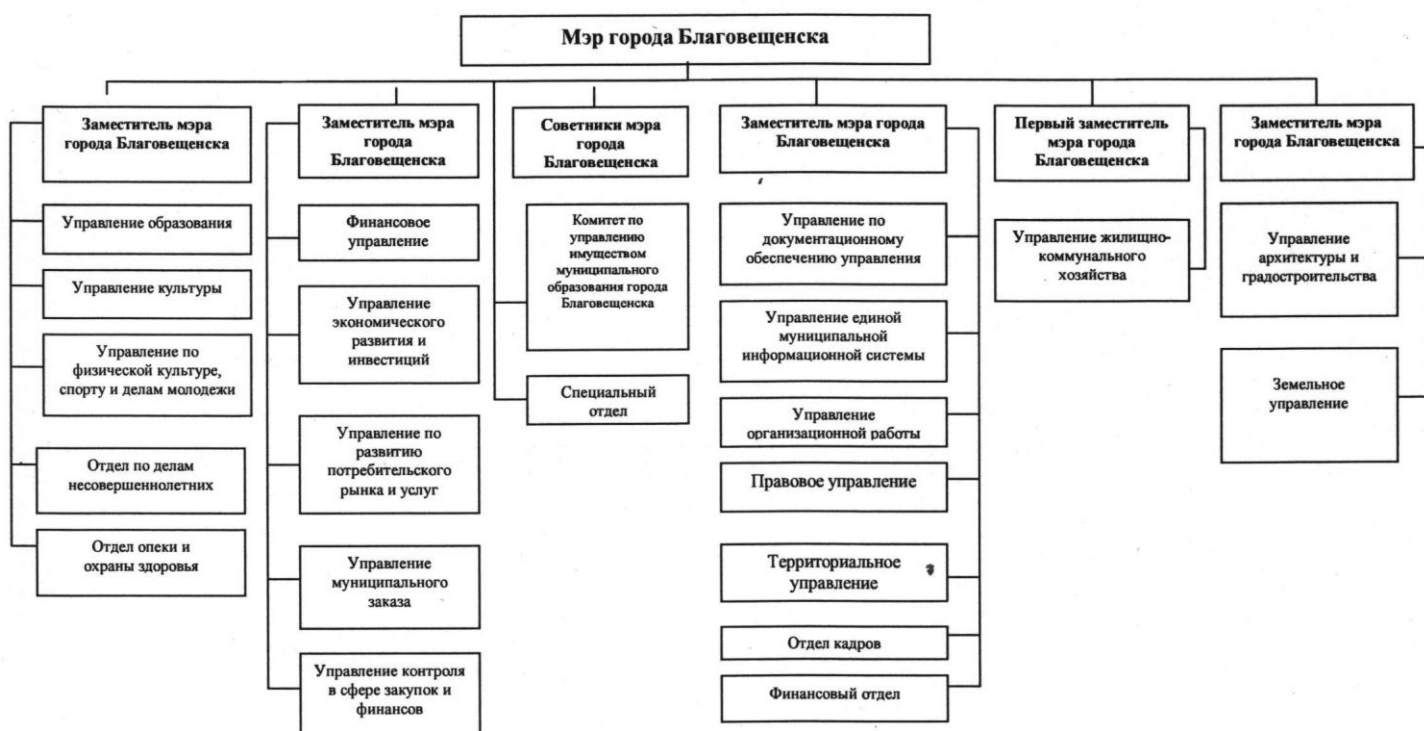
Мэр города Благовещенска

Заместитель мэра города Благовещенска

Управление образования

Управление культуры

Управление по физической культуре, спорту и делам молодежи

Отдел по делам несовершеннолетних

Отдел опеки и охраны здоровья

Заместитель мэра города Благовещенска

Финансовое управление

Управление экономического развития и инвестиций

Управление по развитию потребительского рынка и услуг

Управление муниципального заказа

Управление контроля в сфере закупок и финансов

Советники мэра города Благовещенска

Комитет по управлению имуществом муниципального образования города Благовещенска

Специальный отдел

Заместитель мэра города Благовещенска

Управление по документационному обеспечению управления

Управление единой муниципальной информационной системы

Управление организационной работы

Правовое управление

Территориальное управление

Отдел кадров

Финансовый отдел

Первый заместитель мэра города Благовещенска

Управление жилищно-коммунального хозяйства

Заместитель мэра города Благовещенска

Управление архитектуры и градостроительства

Земельное управление